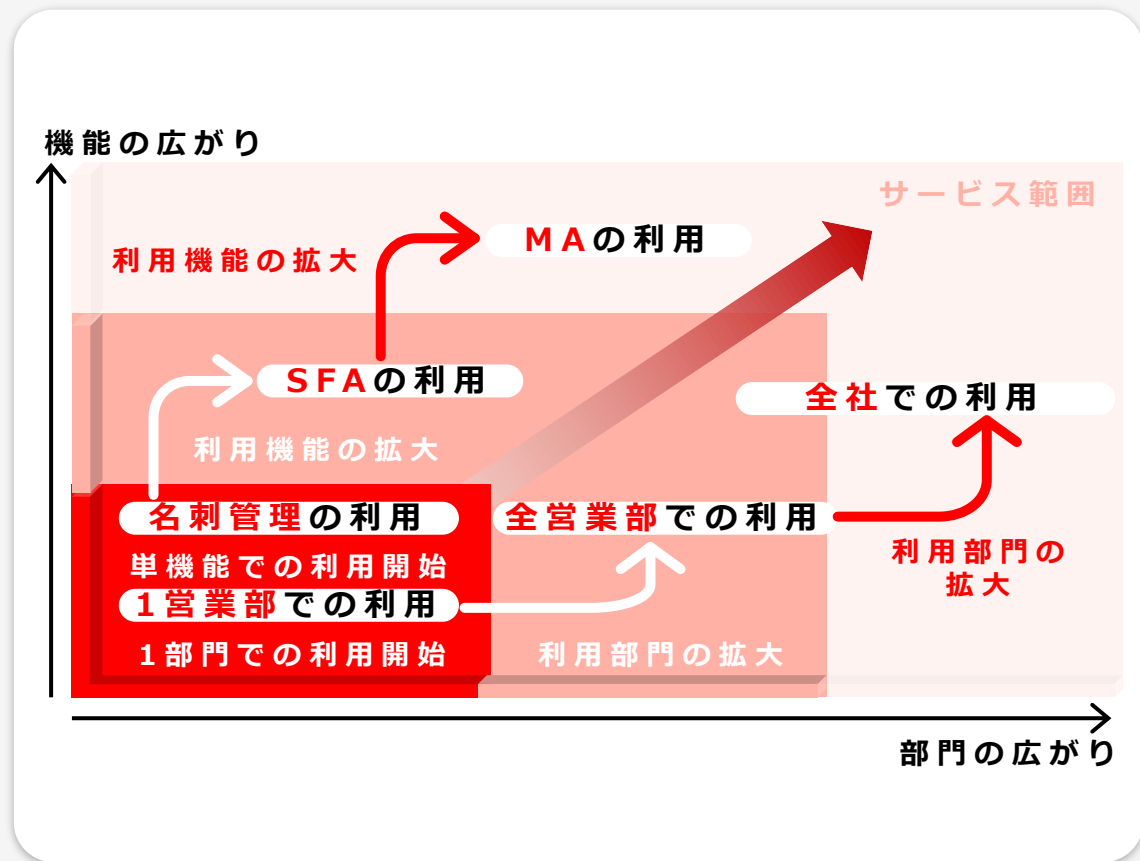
機能の広がり

サービス範囲

利用機能の拡大

MAの利用

SFAの利用

全社での利用

利用機能の拡大

名刺管理の利用

全営業部での利用

単機能での利用開始

利用部門の拡大

1営業部での利用

1部門での利用開始

利用部門の拡大

部門の広がり